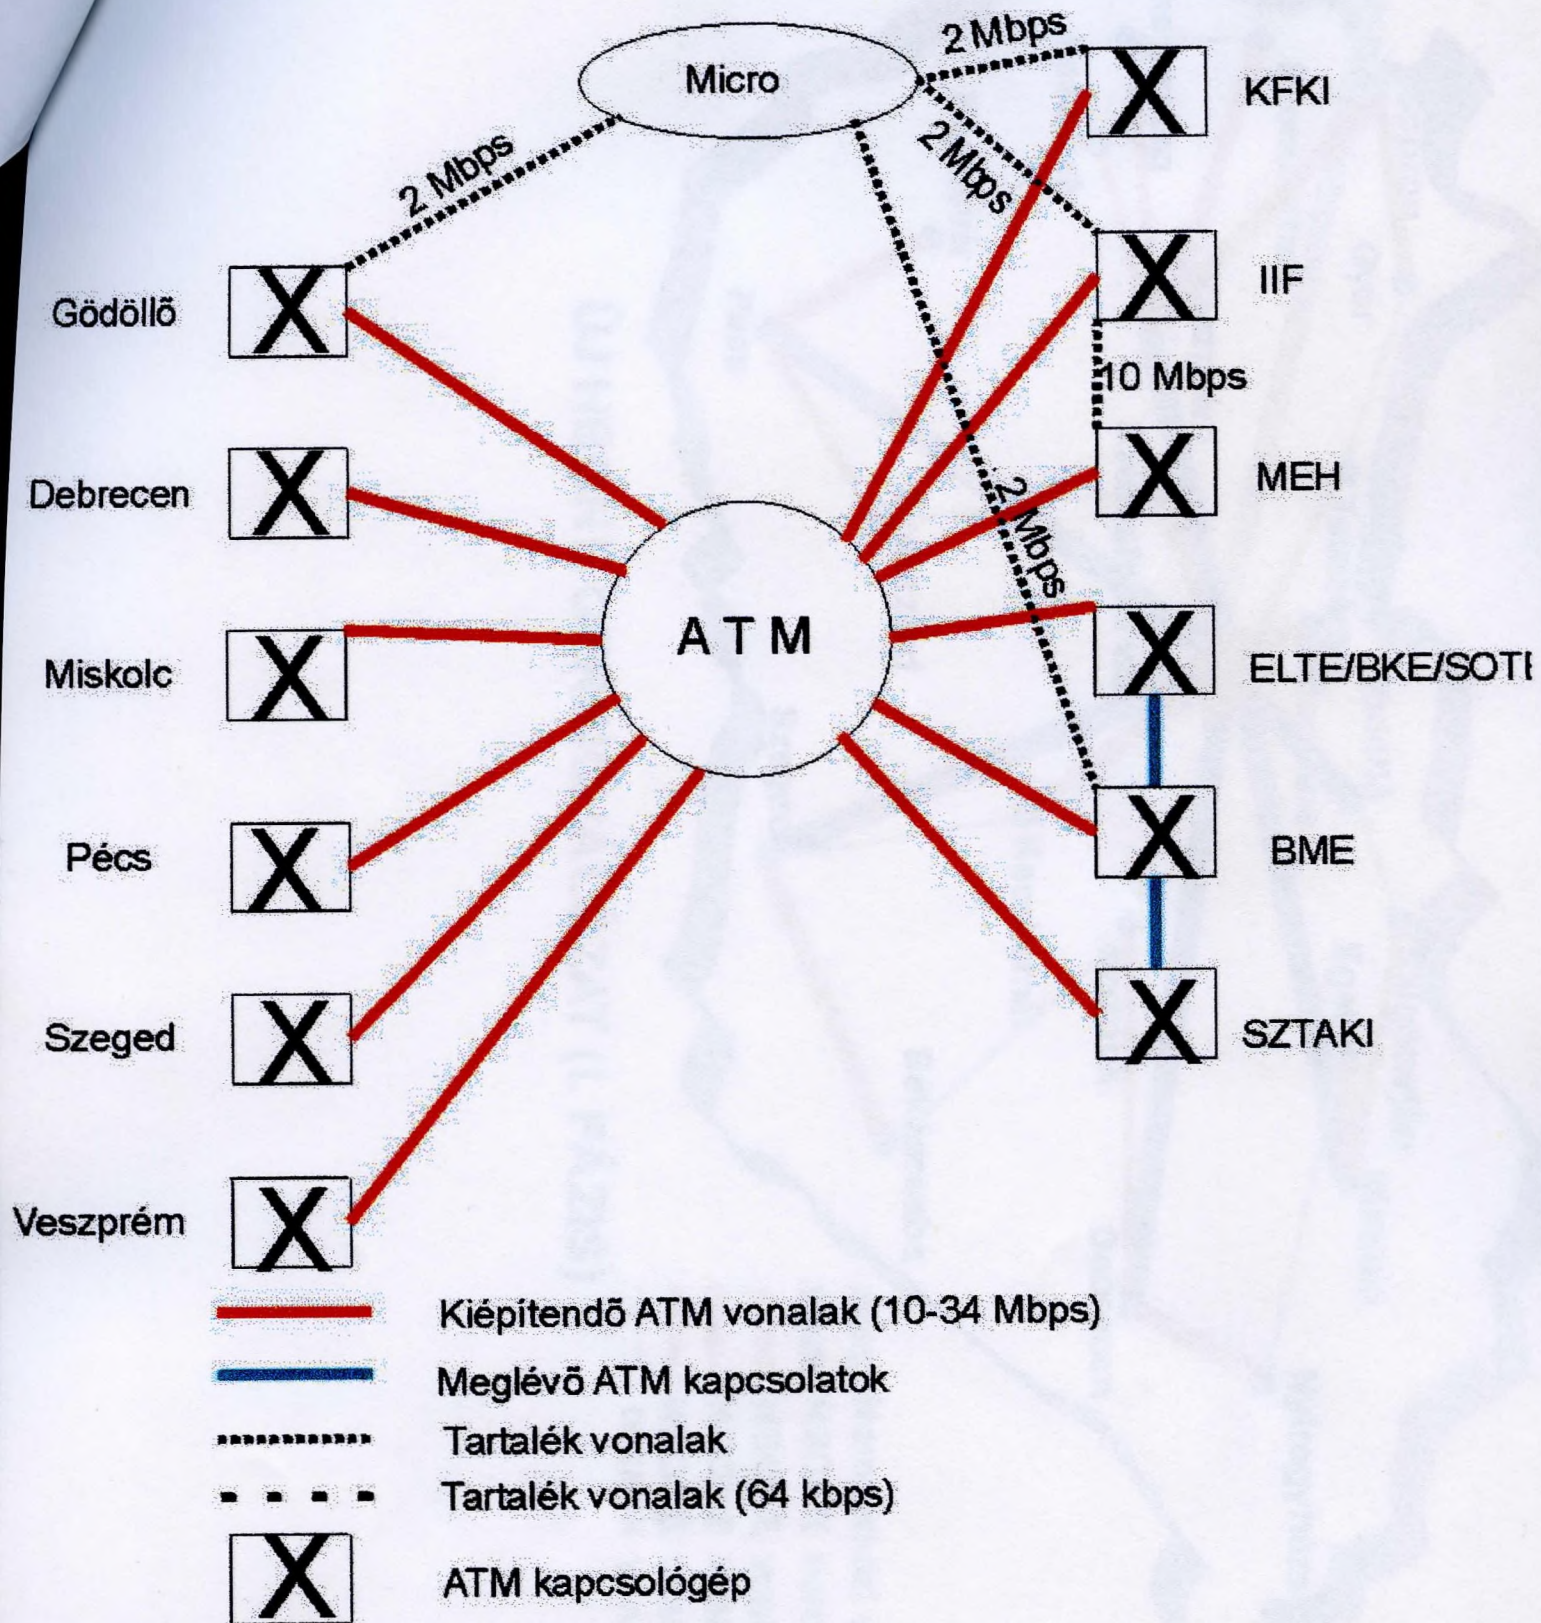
Micro

2 Mbps

2 Mbps

2 Mbps

KFKI

IIF

10 Mbps

MEH

2 Mbps

ELTE/BKE/SOT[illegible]

BME

SZTAKI

Gödöllõ

Debrecen

Miskolc

Pécs

Szeged

Veszprém

A T M

Kiépítendõ ATM vonalak (10-34 Mbps)

Meglévõ ATM kapcsolatok

Tartalék vonalak

Tartalék vonalak (64 kbps)

ATM kapcsológép